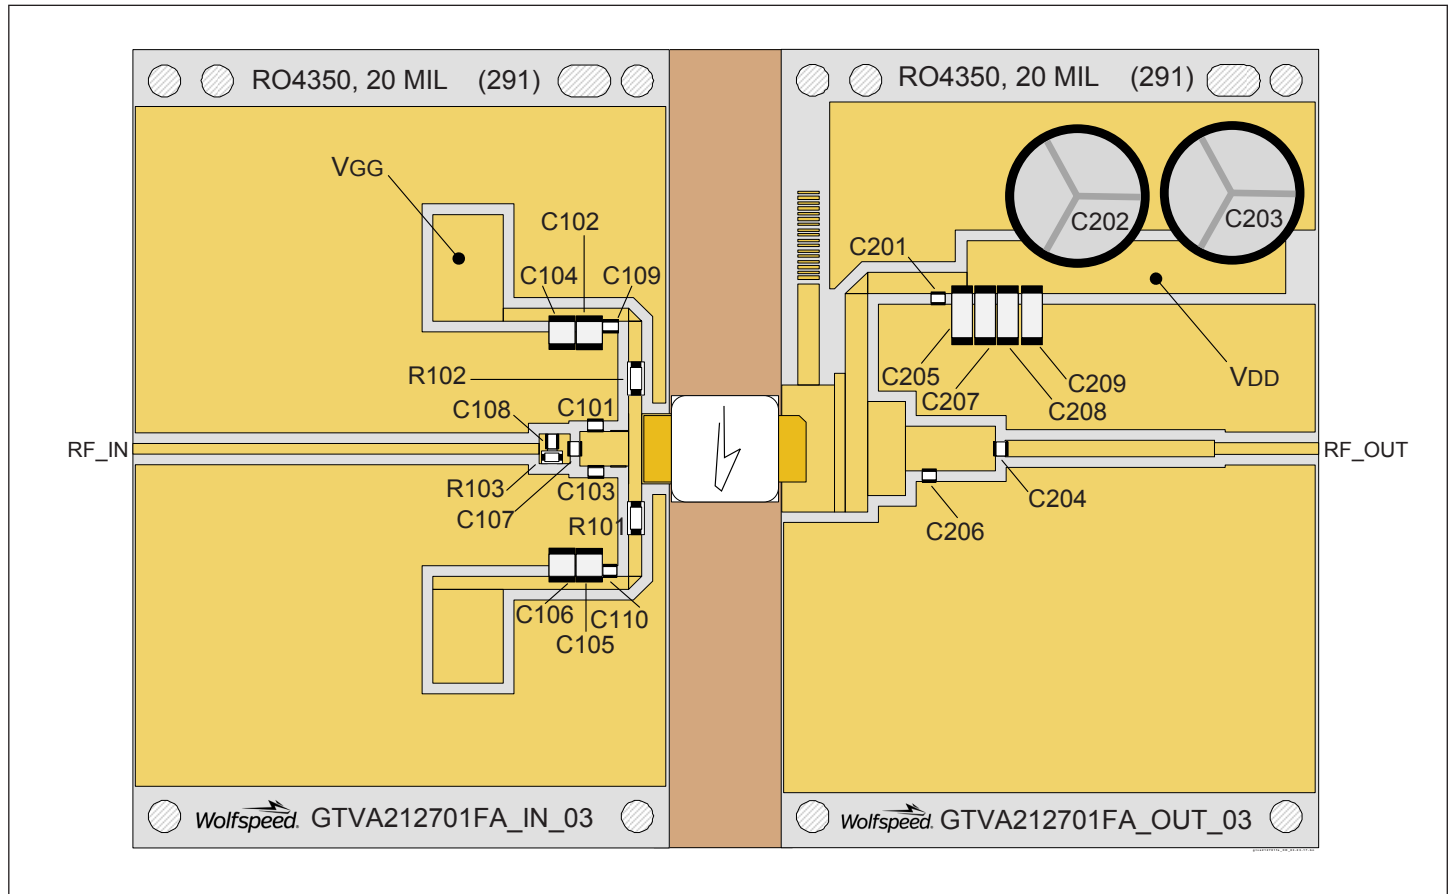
RO4350, 20 MIL (291)

RO4350, 20 MIL (291)

VGG

C102

C104

C109

R102

C108

C101

RF_IN

R103

C103

C107

R101

C106

C110

C105

Wolfspeed. GTVA212701FA_IN_03

C202

C203

C201

VDD

C205

C209

C207

C208

RF_OUT

C204

C206

Wolfspeed. GTVA212701FA_OUT_03